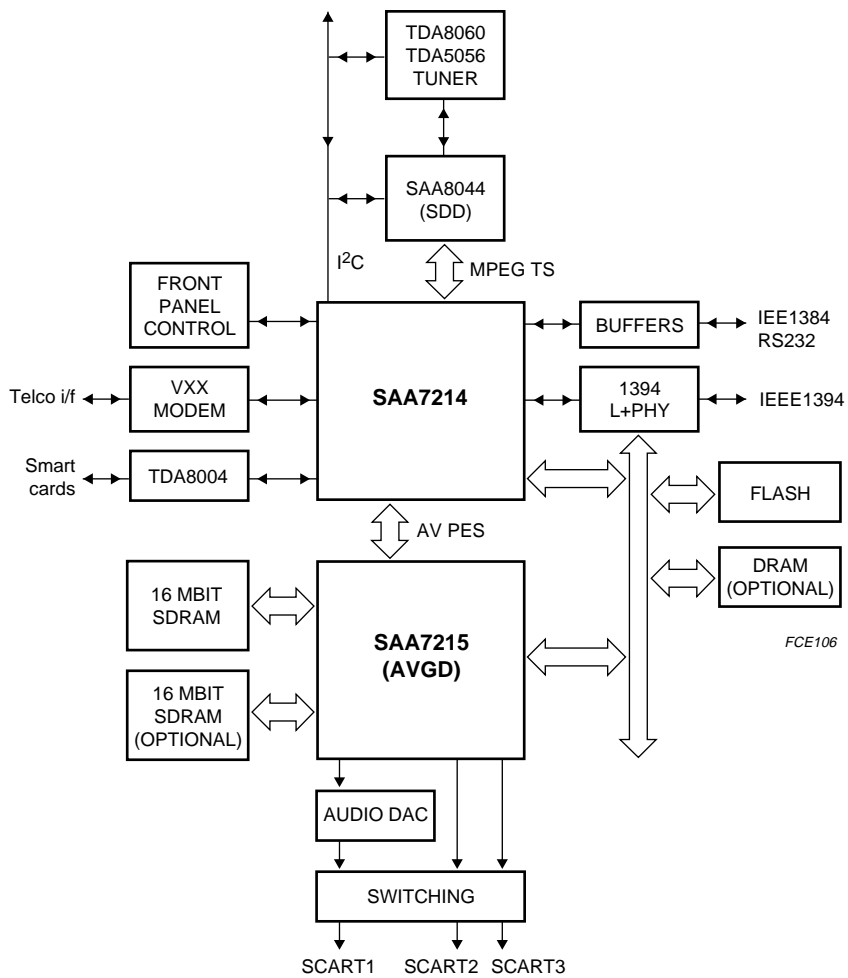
TDA8060
TDA5056
TUNER

SAA8044
(SDD)

$I^2C$

MPEG TS

FRONT PANEL CONTROL

BUFFERS

IEE1384
RS232

Telco i/f

VXX MODEM

SAA7214

1394
L+PHY

IEEE1394

Smart cards

TDA8004

FLASH

AV PES

DRAM
(OPTIONAL)

16 MBIT SDRAM

SAA7215
(AVGD)

FCE106

16 MBIT SDRAM
(OPTIONAL)

AUDIO DAC

SWITCHING

SCART1 SCART2 SCART3